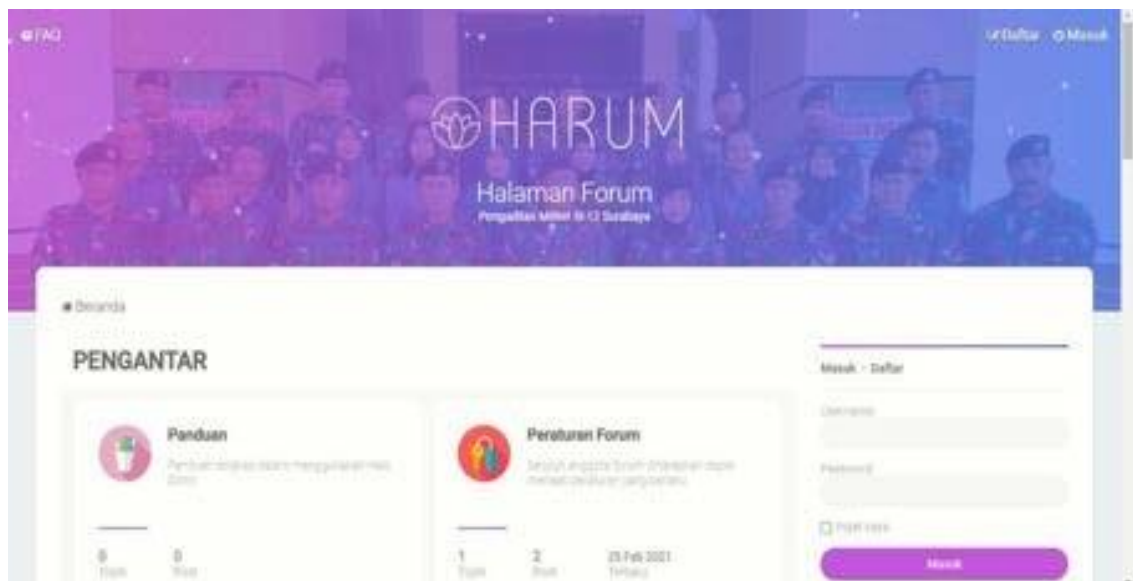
FAQ

Daftar Masuk

HARUM

Halaman Forum

Pengadilan Militer III-12 Surabaya

Beranda

PENGANTAR

Panduan

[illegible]

0 Topik 0 Post

Peraturan Forum

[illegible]

1 Topik 2 Post 25 Feb 2021 Terbaru

Masuk · Daftar

Username

Password

Ingat saya

Masuk